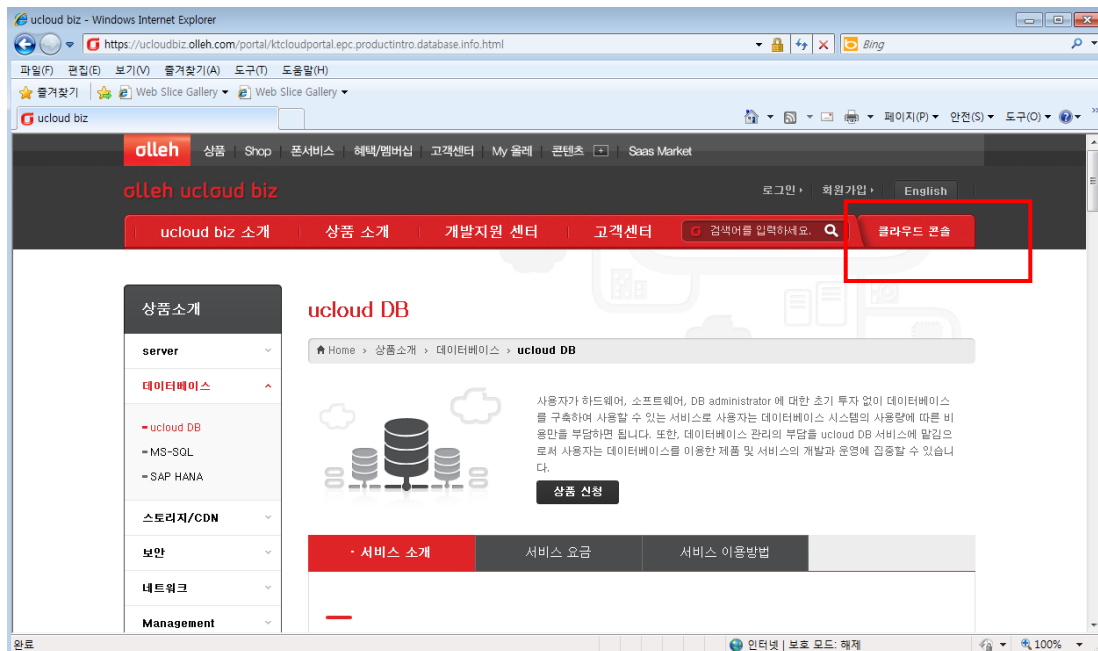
ucloud biz - Windows Internet Explorer

https://ucloudbiz.olleh.com/portal/ktcloudportal.epc.productintro.database.info.html

Bing

파일(F) 편집(E) 보기(V) 즐겨찾기(A) 도구(T) 도움말(H)

즐겨찾기 Web Slice Gallery Web Slice Gallery

ucloud biz

페이지(P) 안전(S) 도구(O)

olleh 상품 Shop 폰서비스 혜택/멤버십 고객센터 My 올레 콘텐츠 + Saas Market

olleh ucloud biz

로그인 회원가입 English

ucloud biz 소개 상품 소개 개발지원 센터 고객센터 검색어를 입력하세요. 클라우드 콘솔

상품소개

server

데이터베이스

ucloud DB

MS-SQL

SAP HANA

스토리지/CDN

보안

네트워크

Management

ucloud DB

Home > 상품소개 > 데이터베이스 > ucloud DB

사용자가 하드웨어, 소프트웨어, DB administrator 에 대한 초기 투자 없이 데이터베이스를 구축하여 사용할 수 있는 서비스로 사용자는 데이터베이스 시스템의 사용량에 따른 비용만을 부담하면 됩니다. 또한, 데이터베이스 관리의 부담을 ucloud DB 서비스에 맡김으로서 사용자는 데이터베이스를 이용한 제품 및 서비스의 개발과 운영에 집중할 수 있습니다.

상품 신청

서비스 소개 서비스 요금 서비스 이용방법

완료

인터넷 | 보호 모드: 해제

100%